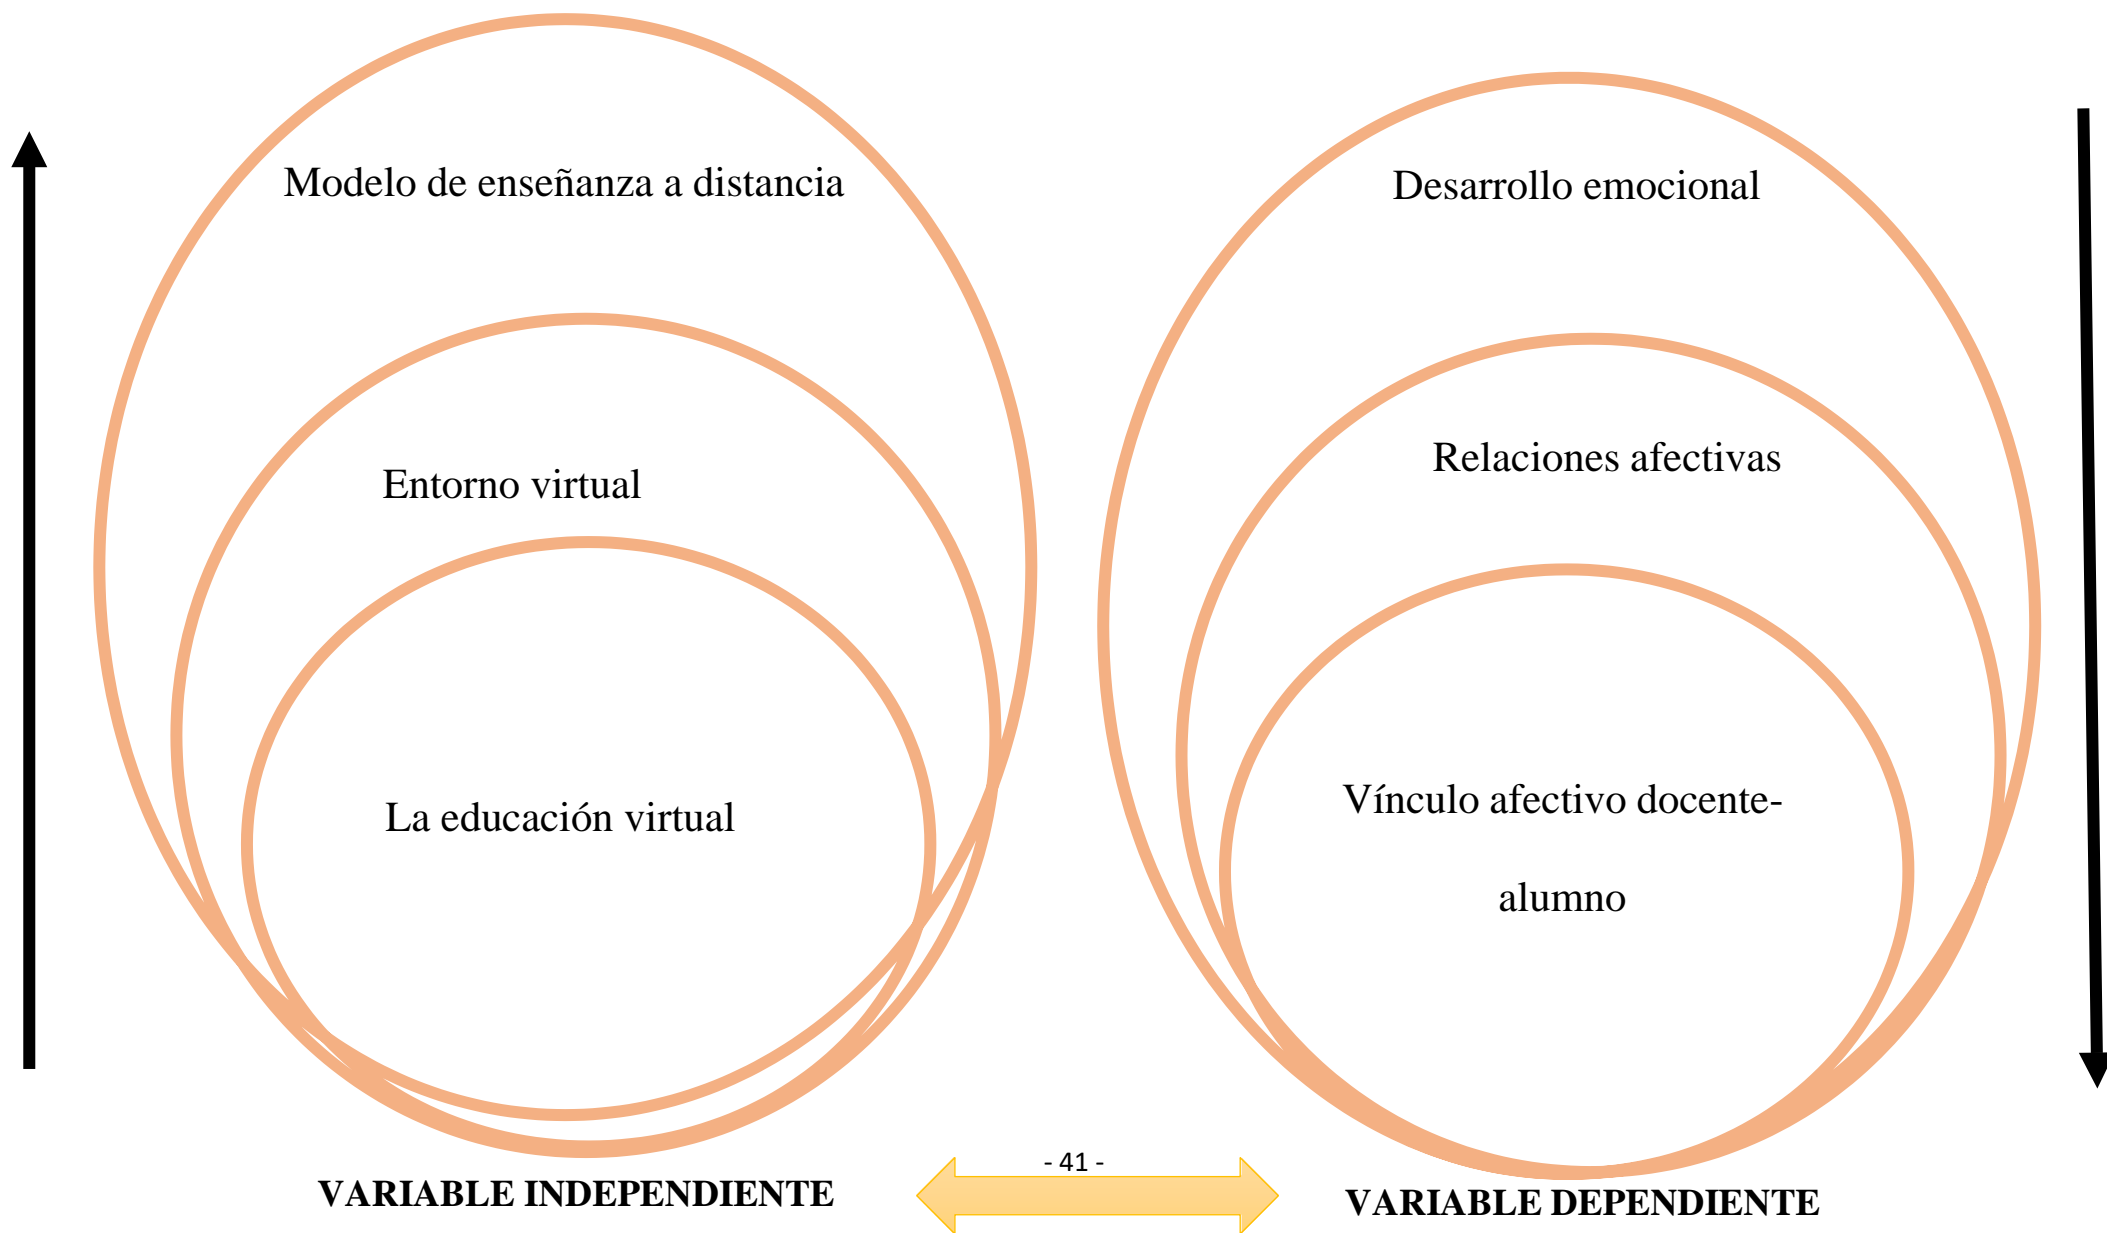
Modelo de enseñanza a distancia

Entorno virtual

La educación virtual

Desarrollo emocional

Relaciones afectivas

Vínculo afectivo docente-alumno

- 41 -

VARIABLE INDEPENDIENTE

VARIABLE DEPENDIENTE